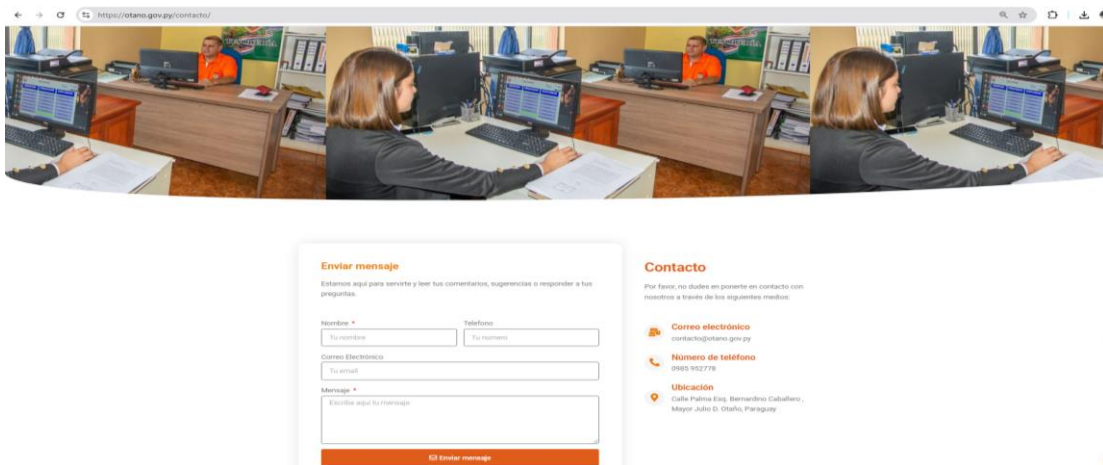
https://otano.gov.py/contacto/

Enviar mensaje

Estamos aquí para servirte y leer tus comentarios, sugerencias o responder a tus preguntas.

Nombre *
Tu nombre

Telefono
Tu numero

Correo Electronico
Tu email

Mensaje *
Escriba aquí tu mensaje

Enviar mensaje

Contacto

Por favor, no dudes en ponerte en contacto con nosotros a través de los siguientes medios:

Correo electrónico
contacto@otano.gov.py

Número de teléfono
0985 952778

Ubicación
Calle Palma Esq. Bernardino Caballero , Mayor Julio D. Otaño, Paraguay